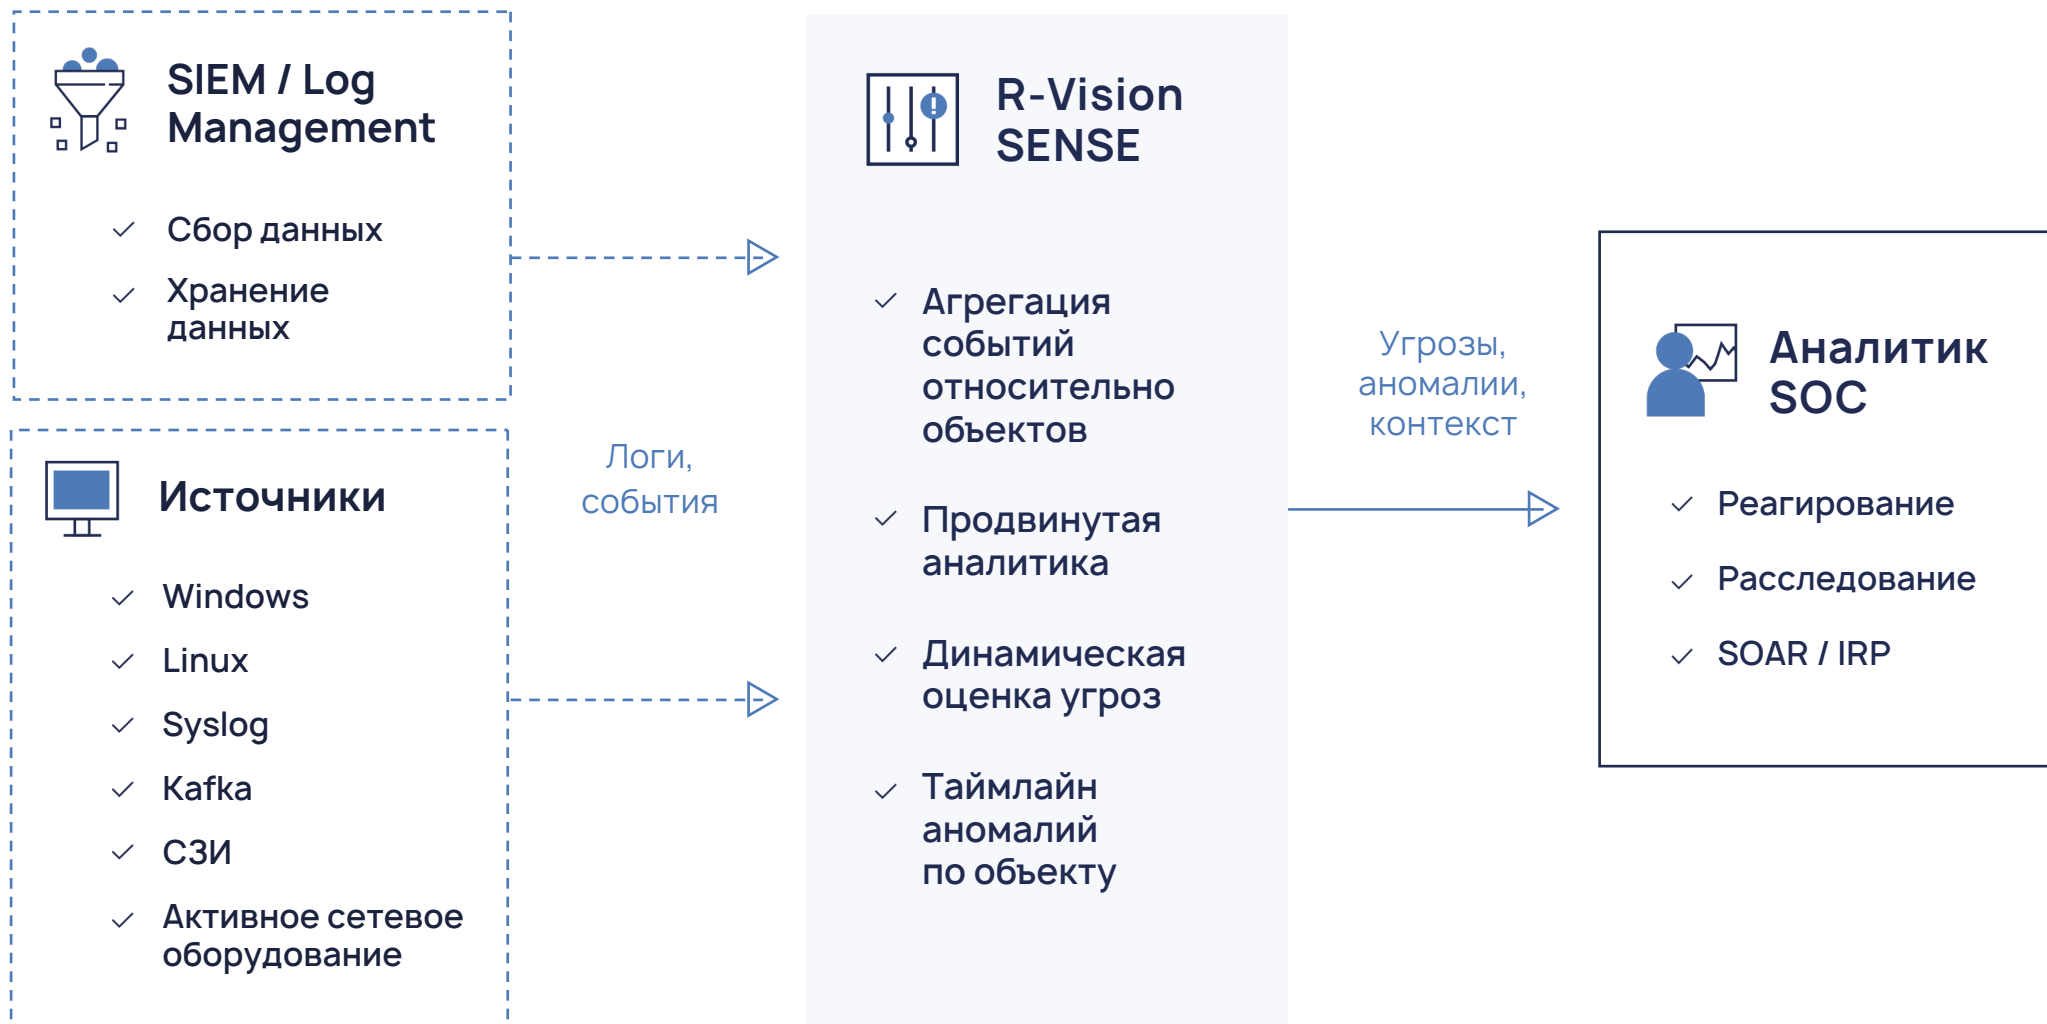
SIEM / Log Management

✓ Сбор данных

✓ Хранение данных

Источники

✓ Windows

✓ Linux

✓ Syslog

✓ Kafka

✓ СЗИ

✓ Активное сетевое оборудование

Логи, события

R-Vision SENSE

✓ Агрегация событий относительно объектов

✓ Продвинутая аналитика

✓ Динамическая оценка угроз

✓ Таймлайн аномалий по объекту

Угрозы, аномалии, контекст

Аналитик SOC

✓ Реагирование

✓ Расследование

✓ SOAR / IRP